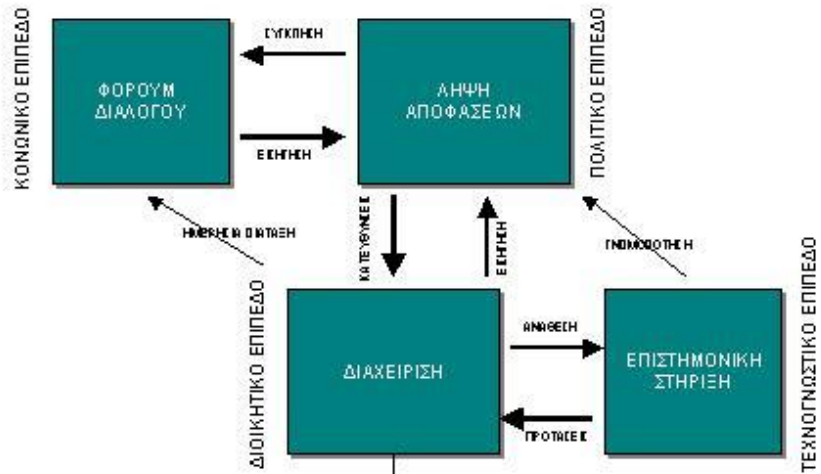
ΚΟΙΝΩΝΙΚΟ ΕΠΙΠΕΔΟ

ΦΟΡΟΥΜ ΔΙΑΛΟΓΟΥ

ΣΥΓΚΛΗΣΗ

ΕΙΣΗΓΗΣΗ

ΛΗΨΗ ΑΠΟΦΑΣΕΩΝ

ΠΟΛΙΤΙΚΟ ΕΠΙΠΕΔΟ

ΗΜΕΡΗΣΙΑ ΔΙΑΤΑΞΗ

ΚΑΤΕΥΘΥΝΣΕΙΣ

ΕΙΣΗΓΗΣΗ

ΓΝΩΜΟΔΟΤΗΣΗ

ΔΙΟΙΚΗΤΙΚΟ ΕΠΙΠΕΔΟ

ΔΙΑΧΕΙΡΙΣΗ

ΑΝΑΘΕΣΗ

ΠΡΟΤΑΣΕΙΣ

ΕΠΙΣΤΗΜΟΝΙΚΗ ΣΤΗΡΙΞΗ

ΤΕΧΝΟΓΝΩΣΤΙΚΟ ΕΠΙΠΕΔΟ